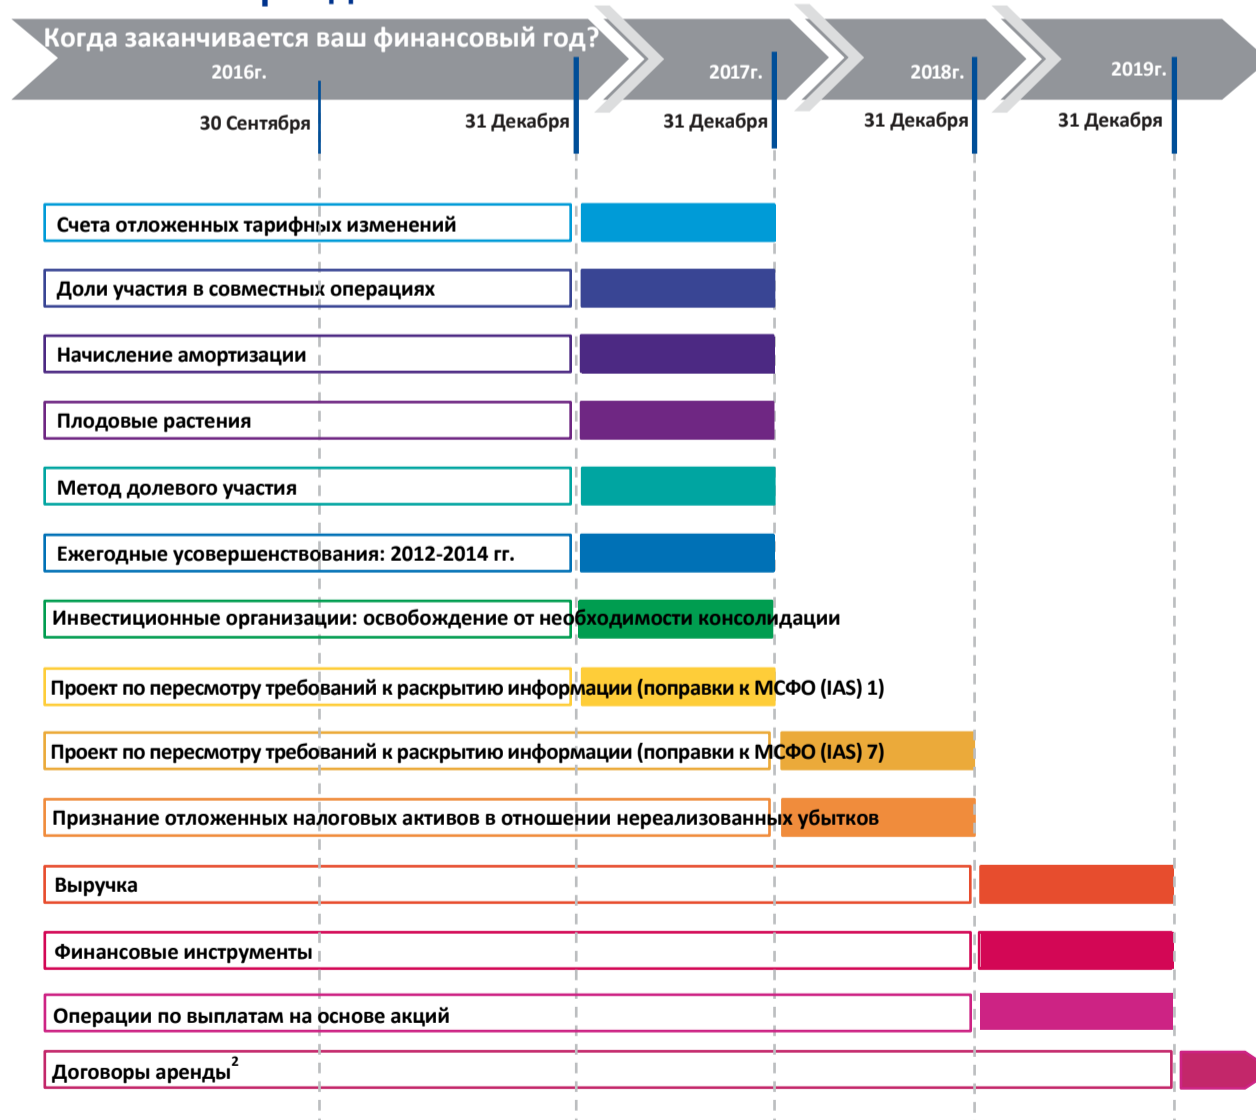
Когда заканчивается ваш финансовый год?
2016г.
2017г.
2018г.
2019г.
30 Сентября
31 Декабря
31 Декабря
31 Декабря
31 Декабря

Счета отложенных тарифных изменений
Доли участия в совместных операциях
Начисление амортизации
Плодовые растения
Метод долевого участия
Ежегодные усовершенствования: 2012-2014 гг.
Инвестиционные организации: освобождение от необходимости консолидации
Проект по пересмотру требований к раскрытию информации (поправки к МСФО (IAS) 1)
Проект по пересмотру требований к раскрытию информации (поправки к МСФО (IAS) 7)
Признание отложенных налоговых активов в отношении нереализованных убытков
Выручка
Финансовые инструменты
Операции по выплатам на основе акций
Договоры аренды$^2$